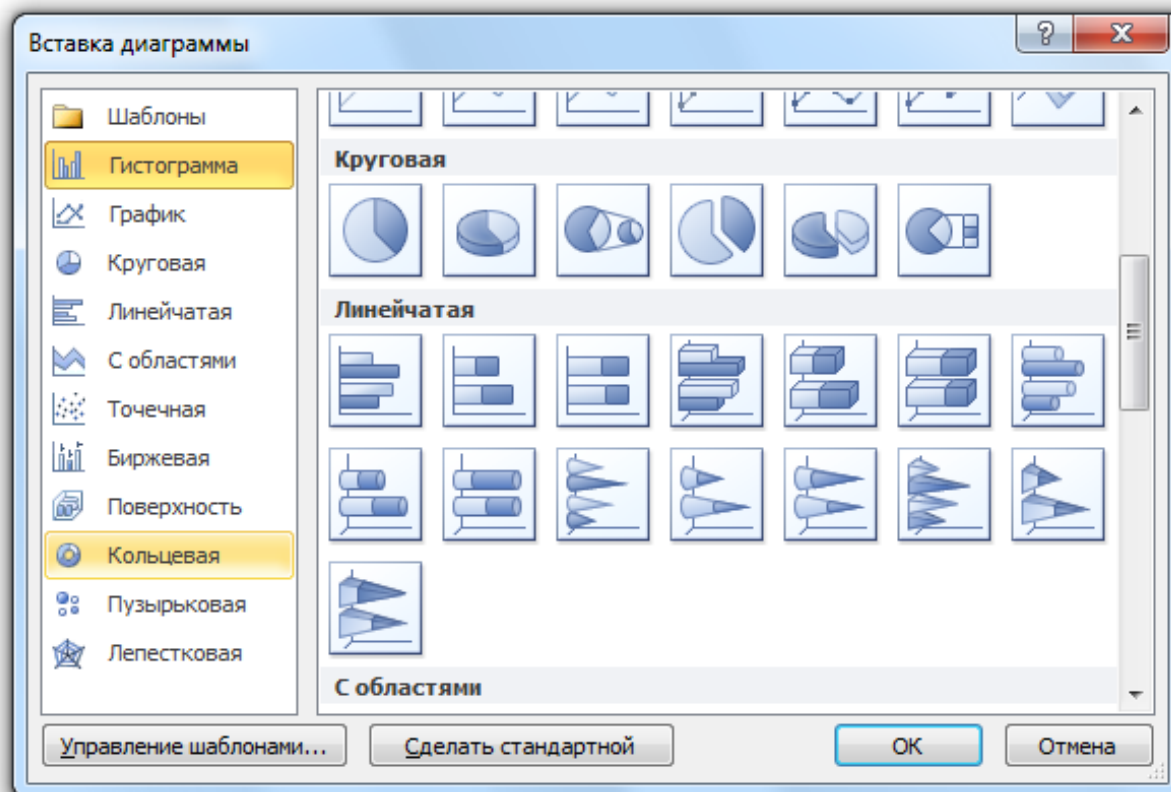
Вставка диаграммы

?

Шаблоны
Гистограмма
График
Круговая
Линейчатая
С областями
Точечная
Биржевая
Поверхность
Кольцевая
Пузырьковая
Лепестковая

Круговая

Линейчатая

С областями

Управление шаблонами...

Сделать стандартной

ОК

Отмена